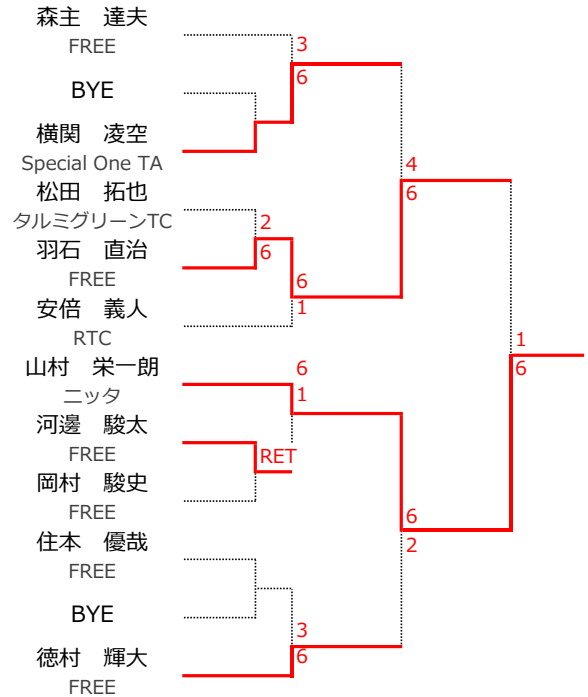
森主　達夫
FREE

BYE

横関　凌空
Special One TA

松田　拓也
タルミグリーンTC

羽石　直治
FREE

安倍　義人
RTC

山村　栄一朗
ニッタ

河邊　駿太
FREE

岡村　駿史
FREE

住本　優哉
FREE

BYE

徳村　輝大
FREE

3
6
2
6
6
1
RET
6
1
4
6
6
2
3
6
1
6